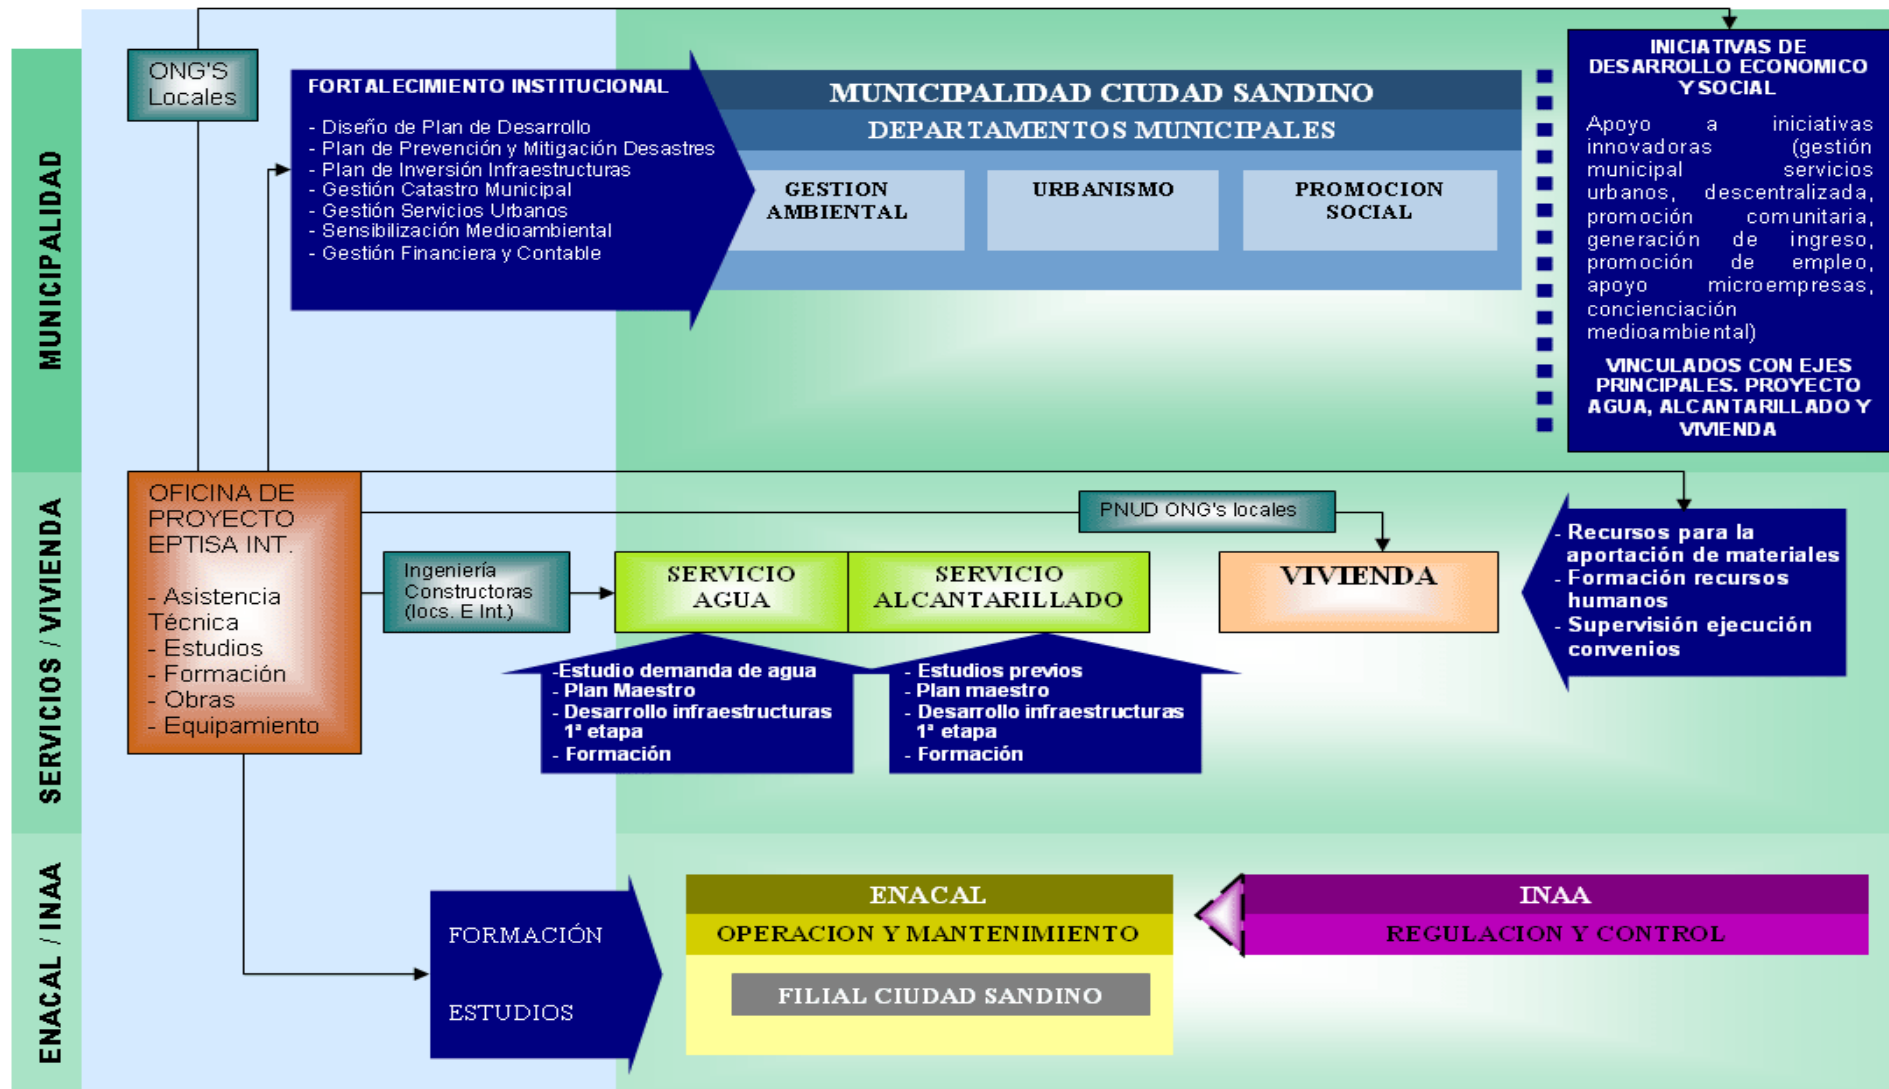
MUNICIPALIDAD

ONG'S Locales

FORTALECIMIENTO INSTITUCIONAL

- Diseño de Plan de Desarrollo
- Plan de Prevención y Mitigación Desastres
- Plan de Inversión Infraestructuras
- Gestión Catastro Municipal
- Gestión Servicios Urbanos
- Sensibilización Medioambiental
- Gestión Financiera y Contable

MUNICIPALIDAD CIUDAD SANDINO

DEPARTAMENTOS MUNICIPALES

GESTION AMBIENTAL

URBANISMO

PROMOCION SOCIAL

INICIATIVAS DE DESARROLLO ECONOMICO Y SOCIAL

Apoyo a iniciativas innovadoras (gestión municipal servicios urbanos, descentralizada, promoción comunitaria, generación de ingreso, promoción de empleo, apoyo microempresas, concienciación medioambiental)

VINCULADOS CON EJES PRINCIPALES. PROYECTO AGUA, ALCANTARILLADO Y VIVIENDA

SERVICIOS / VIVIENDA

OFICINA DE PROYECTO EPTISA INT.

- Asistencia Técnica
- Estudios
- Formación
- Obras
- Equipamiento

PNUD ONG's locales

Ingeniería Constructoras (locs. E Int.)

SERVICIO AGUA

SERVICIO ALCANTARILLADO

VIVIENDA

- Recursos para la aportación de materiales
- Formación recursos humanos
- Supervisión ejecución convenios

-Estudio demanda de agua
- Plan Maestro
- Desarrollo infraestructuras 1ª etapa
- Formación

- Estudios previos
- Plan maestro
- Desarrollo infraestructuras 1ª etapa
- Formación

ENACAL / INAA

FORMACIÓN

ESTUDIOS

ENACAL

OPERACION Y MANTENIMIENTO

FILIAL CIUDAD SANDINO

INAA

REGULACION Y CONTROL